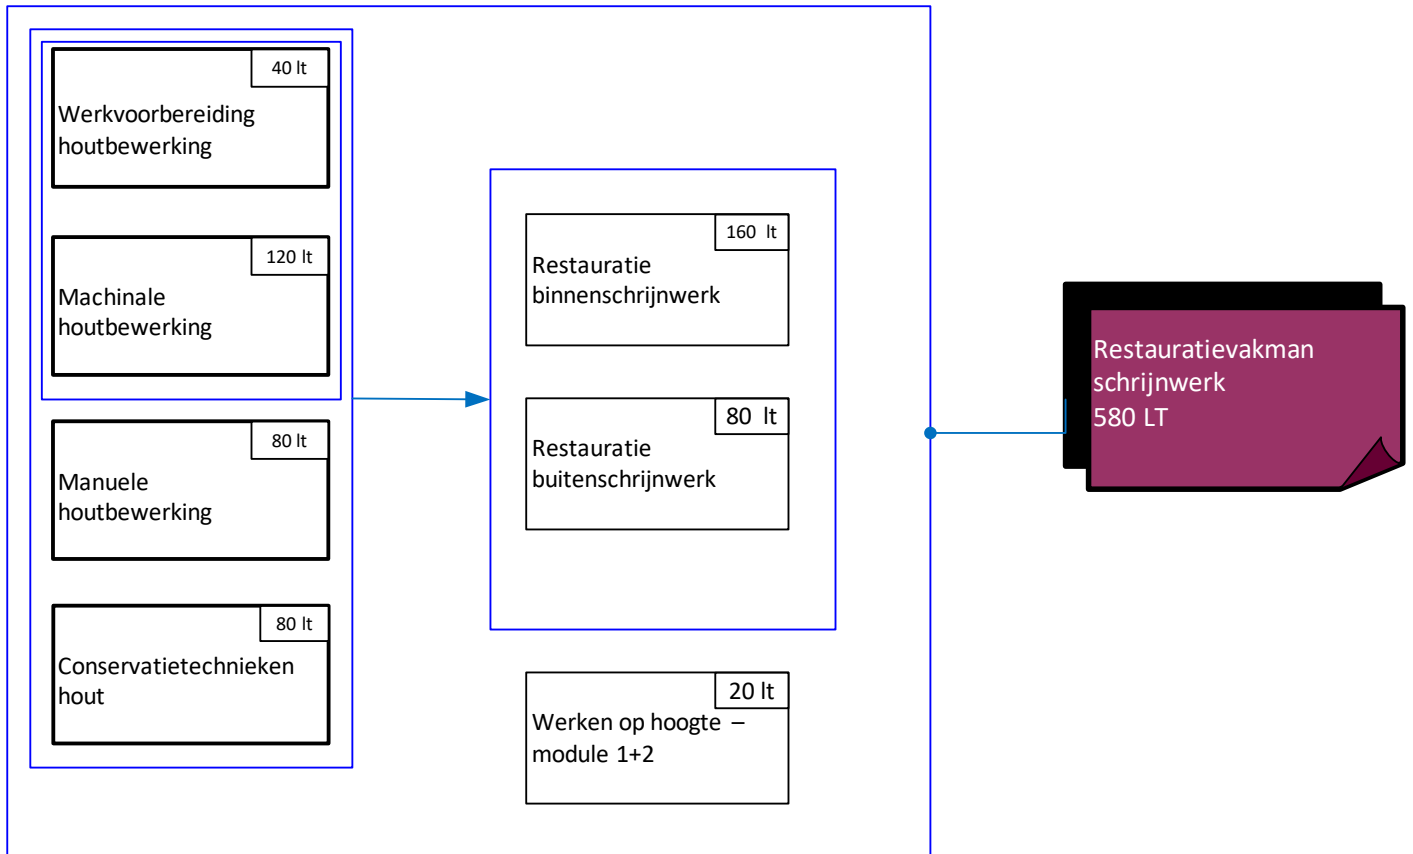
40 lt
Werkvoorbereiding houtbewerking

120 lt
Machinale houtbewerking

80 lt
Manuele houtbewerking

80 lt
Conservatietechnieken hout

160 lt
Restauratie binnenschrijnwerk

80 lt
Restauratie buitenschrijnwerk

20 lt
Werken op hoogte – module 1+2

Restauratievakman schrijnwerk
580 LT